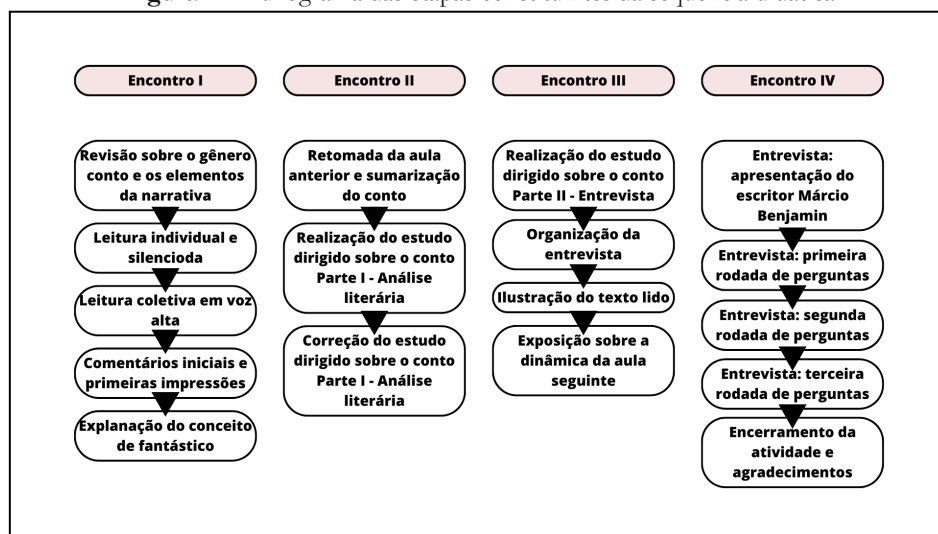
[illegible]

Encontro I

Revisão sobre o gênero conto e os elementos da narrativa

Leitura individual e silencioda

Leitura coletiva em voz alta

Comentários iniciais e primeiras impressões

Explanação do conceito de fantástico

Encontro II

Retomada da aula anterior e sumarização do conto

Realização do estudo dirigido sobre o conto Parte I - Análise literária

Correção do estudo dirigido sobre o conto Parte I - Análise literária

Encontro III

Realização do estudo dirigido sobre o conto Parte II - Entrevista

Organização da entrevista

Ilustração do texto lido

Exposição sobre a dinâmica da aula seguinte

Encontro IV

Entrevista: apresentação do escritor Márcio Benjamin

Entrevista: primeira rodada de perguntas

Entrevista: segunda rodada de perguntas

Entrevista: terceira rodada de perguntas

Encerramento da atividade e agradecimentos